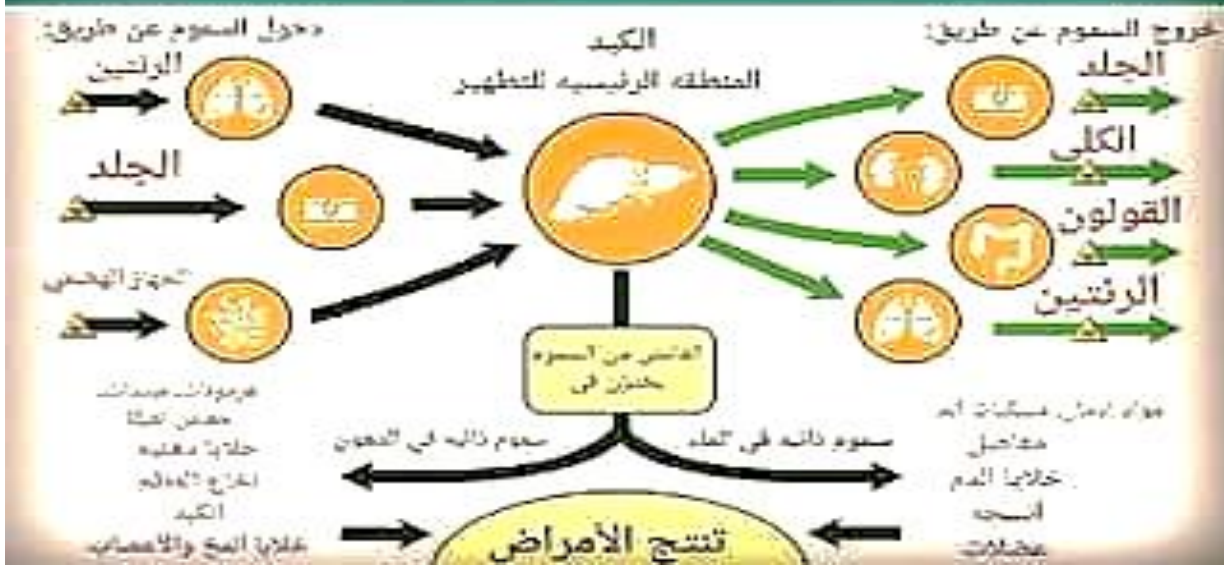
دخول السموم عن طريق:
الرئتين
الجلد
الجهاز الهضمي

الكبد
المنطقه الرئيسيه للتطهير

خروج السموم عن طريق:
الجلد
الكلى
القولون
الرئتين

الفائض من السموم يختزن في

سموم ذائبه في الدهون
سموم ذائبه في الماء

هرمونات غدد
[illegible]
خلايا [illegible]
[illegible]
الكبد
خلايا المخ والاعصاب

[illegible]
مفاصل
خلايا الدم
انسجه
عضلات

تنتج الأمراض